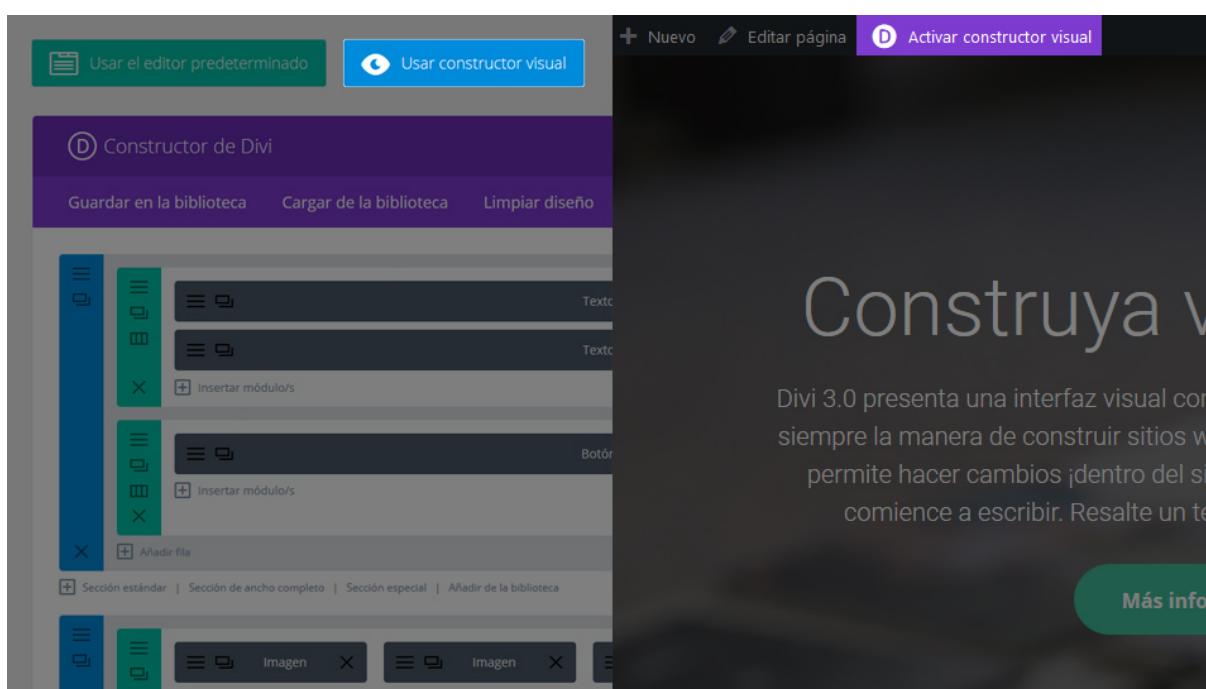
Usar el editor predeterminado

Usar constructor visual

Constructor de Divi

Guardar en la biblioteca Cargar de la biblioteca Limpiar diseño

Texto

Texto

Insertar módulo/s

Botón

Insertar módulo/s

Añadir fila

Sección estándar | Sección de ancho completo | Sección especial | Añadir de la biblioteca

Imagen

Imagen

Nuevo Editar página Activar constructor visual

Construya v

Divi 3.0 presenta una interfaz visual co siempre la manera de construir sitios w permite hacer cambios ¡dentro del si comience a escribir. Resalte un te

Más info